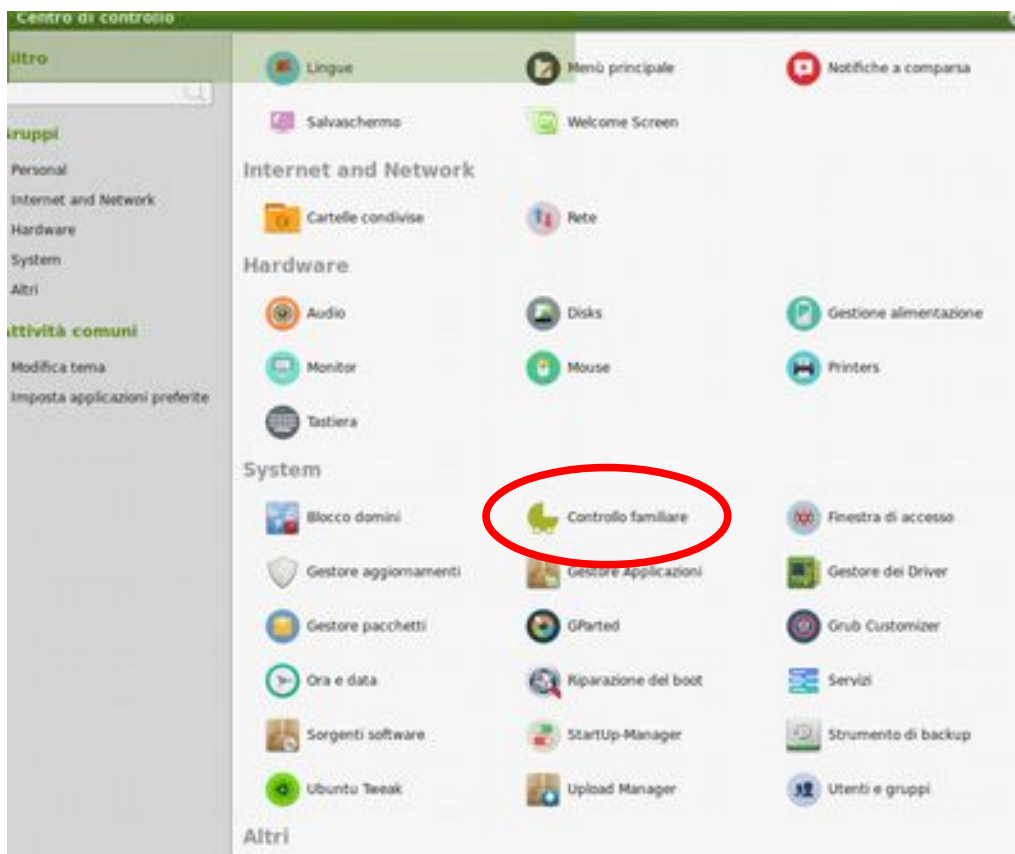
Centro di controllo

iltro

ruppi

Personal

Internet and Network

Hardware

System

Altri

ttività comuni

Modifica tema

Imposta applicazioni preferite

Lingue

Menù principale

Notifiche a comparsa

Salvaschermo

Welcome Screen

Internet and Network

Cartelle condivise

Rete

Hardware

Audio

Disks

Gestione alimentazione

Monitor

Mouse

Printers

Tastiera

System

Blocco domini

Controllo familiare

Finestra di accesso

Gestore aggiornamenti

Gestore Applicazioni

Gestore dei Driver

Gestore pacchetti

GParted

Grub Customizer

Ora e data

Riparazione del boot

Servizi

Sorgenti software

StartUp-Manager

Strumento di backup

Ubuntu Tweak

Upload Manager

Utenti e gruppi

Altri